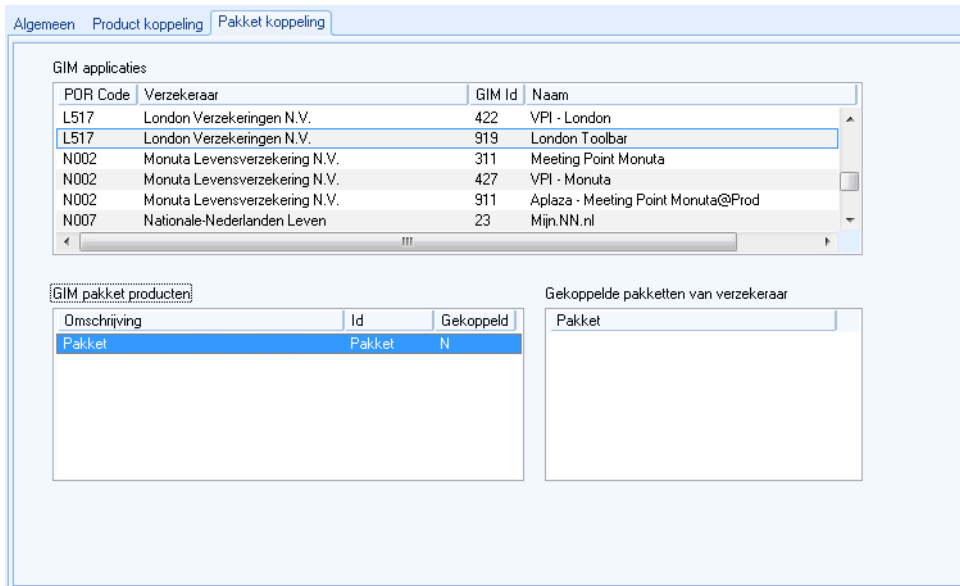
Algemeen Product koppeling Pakket koppeling

GIM applicaties

| POR Code | Verzekeraar | GIM Id | Naam |
|---|---|---|---|
| L517 | London Verzekeringen N.V. | 422 | VPI - London |
| L517 | London Verzekeringen N.V. | 919 | London Toolbar |
| N002 | Monuta Levensverzekering N.V. | 311 | Meeting Point Monuta |
| N002 | Monuta Levensverzekering N.V. | 427 | VPI - Monuta |
| N002 | Monuta Levensverzekering N.V. | 911 | Aplaza - Meeting Point Monuta@Prod |
| N007 | Nationale-Nederlanden Leven | 23 | Mijn.NN.nl |

GIM pakket producten

| Omschrijving | Id | Gekoppeld |
|---|---|---|
| Pakket | Pakket | N |

Gekoppelde pakketten van verzekeraar

| Pakket |
|---|